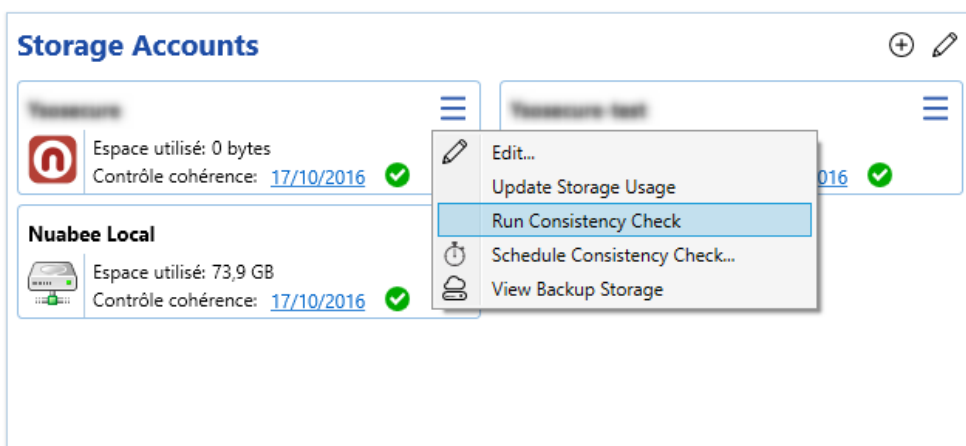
Storage Accounts

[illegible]

Espace utilisé: 0 bytes
Contrôle cohérence: 17/10/2016

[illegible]

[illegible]016

Edit...
Update Storage Usage
Run Consistency Check
Schedule Consistency Check...
View Backup Storage

Nuabee Local

Espace utilisé: 73,9 GB
Contrôle cohérence: 17/10/2016